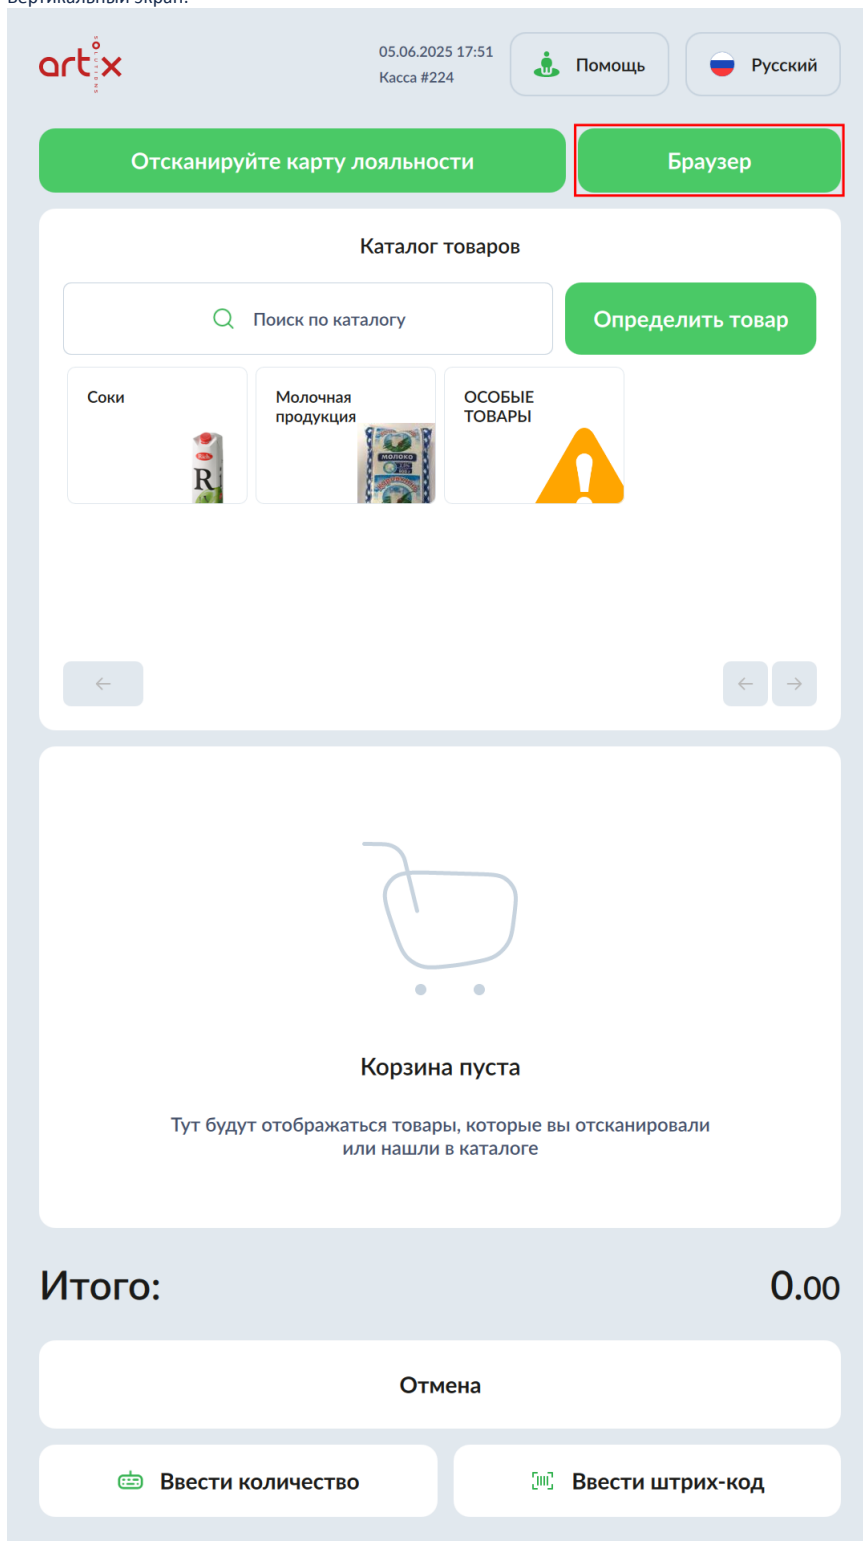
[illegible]

artix
SOLUTIONS

05.06.2025 17:51
Касса #224

Помощь

Русский

Отсканируйте карту лояльности

Браузер

Каталог товаров

Поиск по каталогу

Определить товар

Соки

Молочная продукция

ОСОБЫЕ ТОВАРЫ

Корзина пуста

Тут будут отображаться товары, которые вы отсканировали или нашли в каталоге

Итого:

0.00

Отмена

Ввести количество

Ввести штрих-код